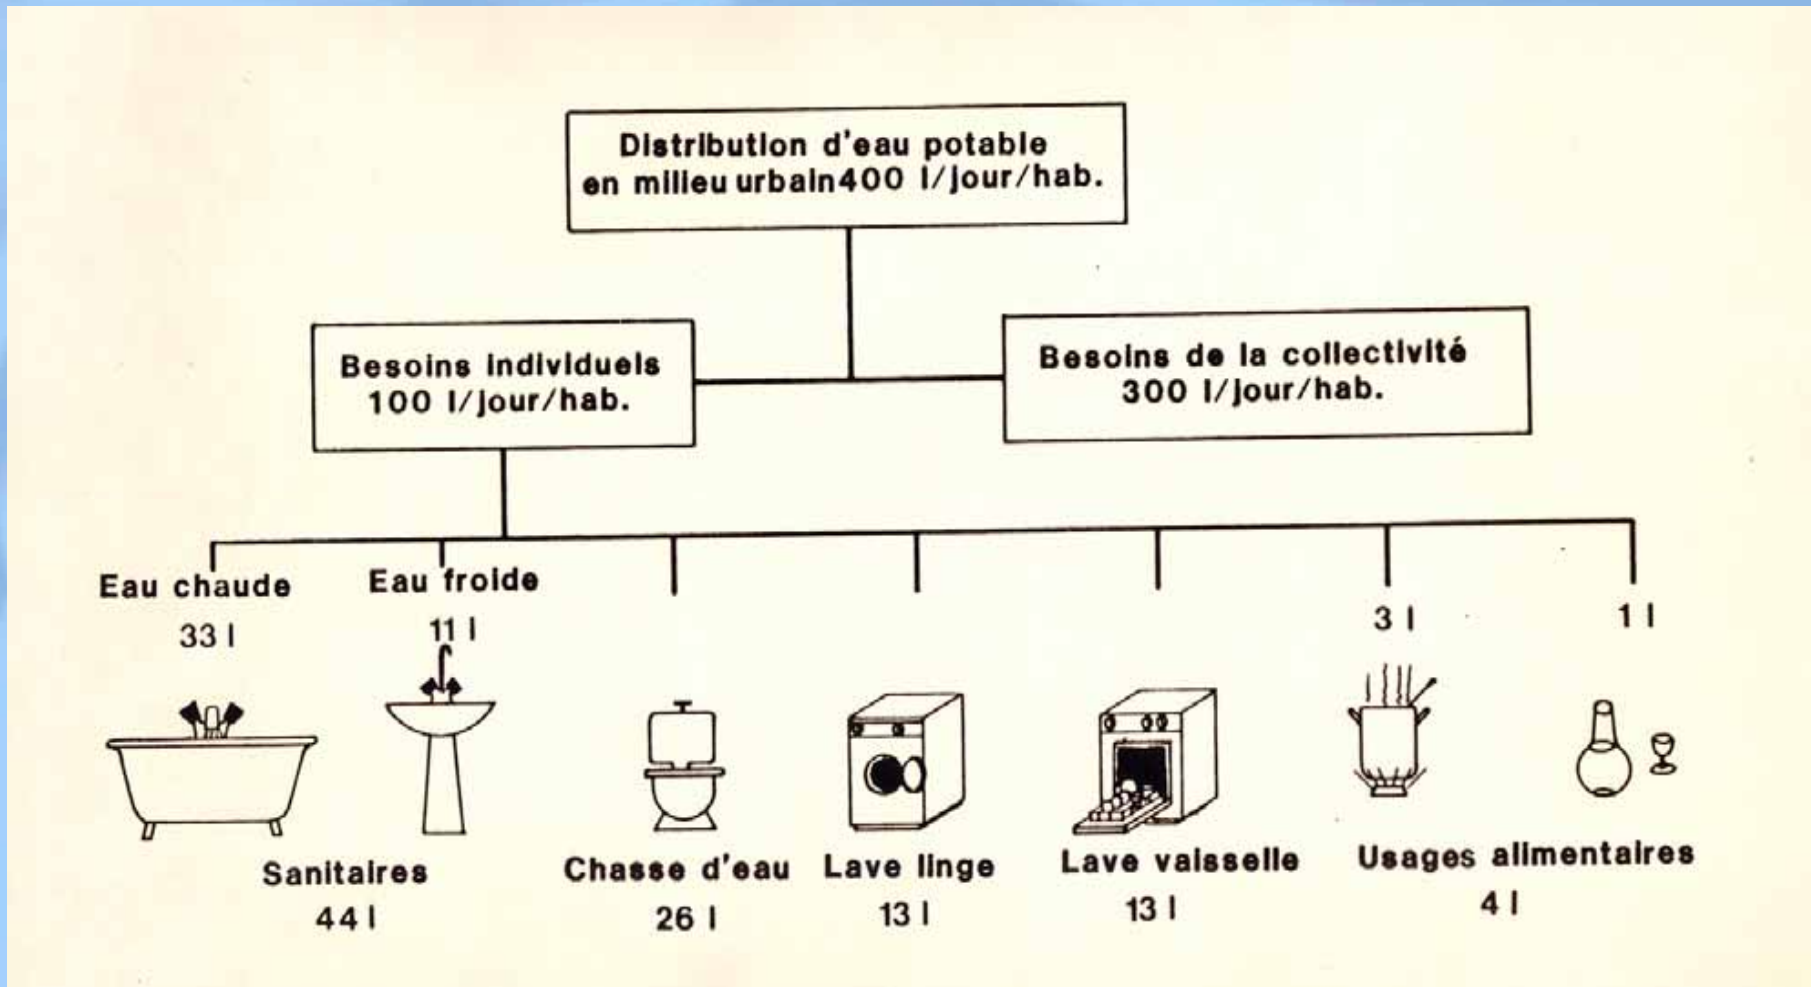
Distribution d'eau potable en milieu urbain 400 l/jour/hab.

Besoins individuels 100 l/jour/hab.

Besoins de la collectivité 300 l/jour/hab.

Eau chaude 33 l

Eau froide 11 l

3 l

1 l

Sanitaires 44 l

Chasse d'eau 26 l

Lave linge 13 l

Lave vaisselle 13 l

Usages alimentaires 4 l